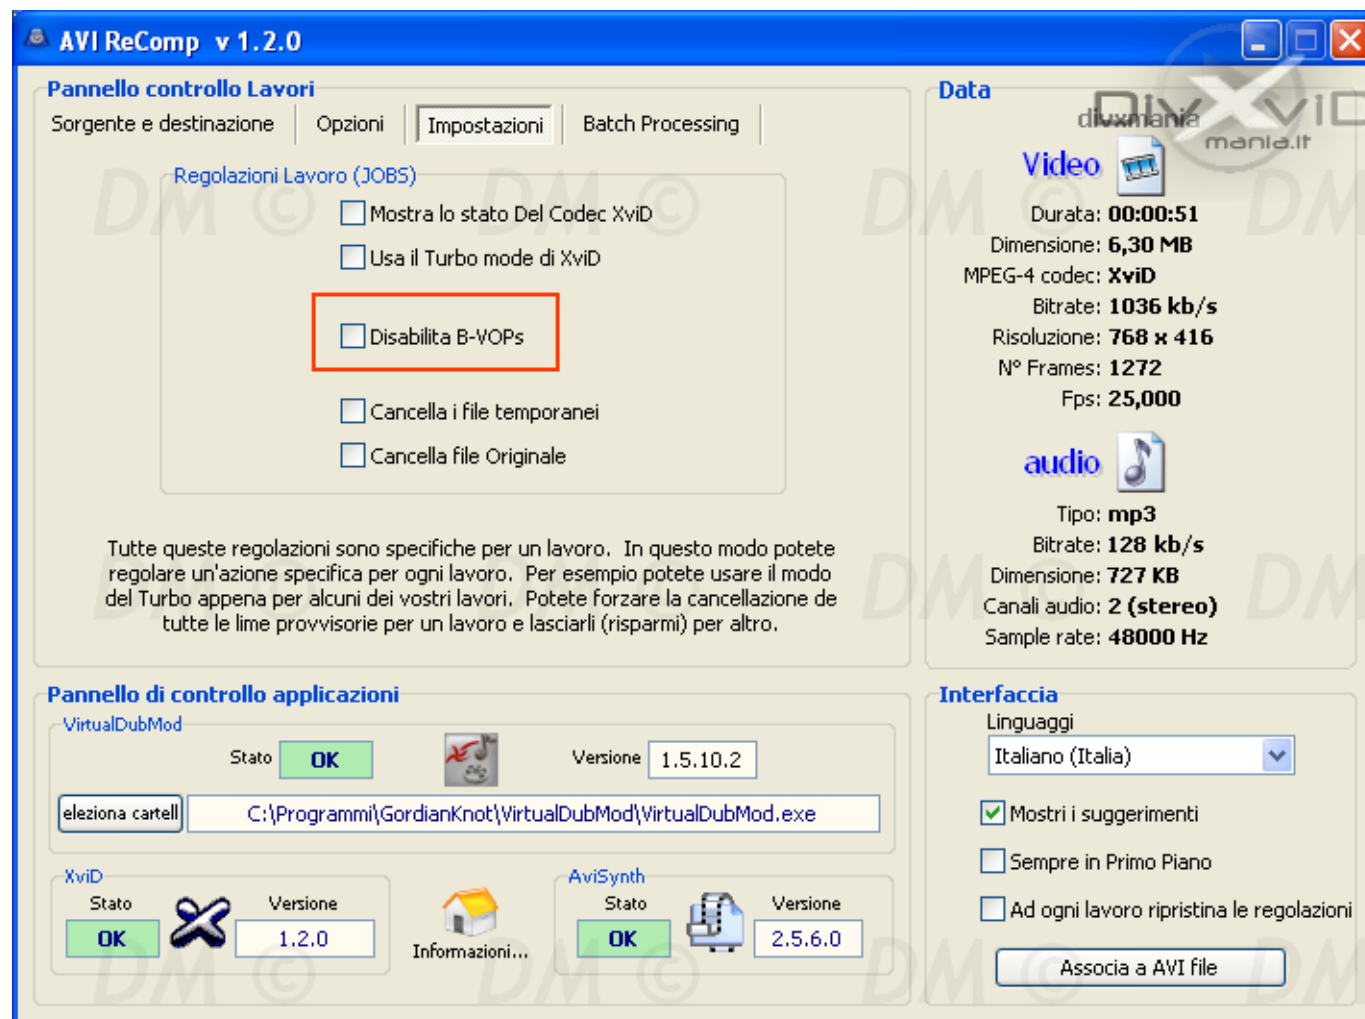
AVI ReComp v 1.2.0

Pannello controllo Lavori

Sorgente e destinazione | Opzioni | Impostazioni | Batch Processing

Regolazioni Lavoro (JOBS)

Mostra lo stato Del Codec XviD

Usa il Turbo mode di XviD

Disabilita B-VOPs

Cancella i file temporanei

Cancella file Originale

Tutte queste regolazioni sono specifiche per un lavoro. In questo modo potete regolare un'azione specifica per ogni lavoro. Per esempio potete usare il modo del Turbo appena per alcuni dei vostri lavori. Potete forzare la cancellazione de tutte le lime provvisorie per un lavoro e lasciarli (risparmi) per altro.

Data

divxmania

DivX XviD

mania.it

Video

Durata: 00:00:51
Dimensione: 6,30 MB
MPEG-4 codec: XviD
Bitrate: 1036 kb/s
Risoluzione: 768 x 416
N° Frames: 1272
Fps: 25,000

audio

Tipo: mp3
Bitrate: 128 kb/s
Dimensione: 727 KB
Canali audio: 2 (stereo)
Sample rate: 48000 Hz

Pannello di controllo applicazioni

VirtualDubMod

Stato OK

Versione 1.5.10.2

eleziona cartell

C:\Programmi\GordianKnot\VirtualDubMod\VirtualDubMod.exe

XviD

Stato

OK

Versione

1.2.0

Informazioni...

AviSynth

Stato

OK

Versione

2.5.6.0

Interfaccia

Linguaggi

Italiano (Italia)

Mostri i suggerimenti

Sempre in Primo Piano

Ad ogni lavoro ripristina le regolazioni

Associa a AVI file

DM ©